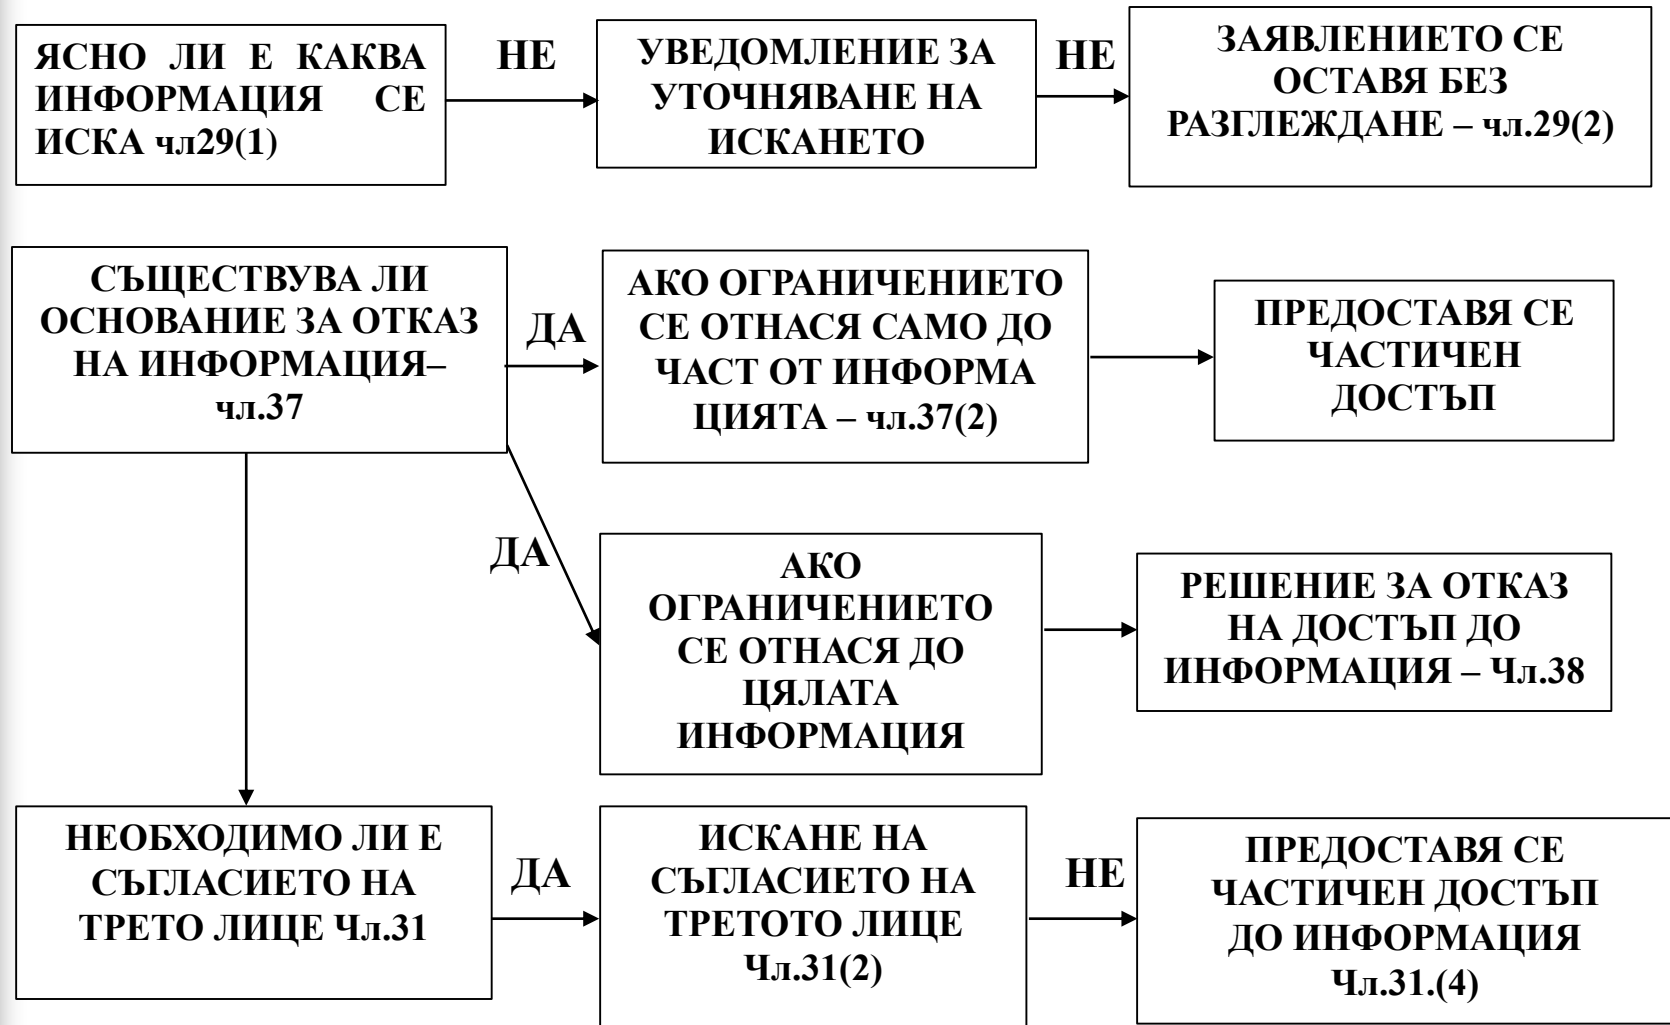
ЯСНО ЛИ Е КАКВА ИНФОРМАЦИЯ СЕ ИСКА чл29(1)

НЕ

УВЕДОМЛЕНИЕ ЗА УТОЧНЯВАНЕ НА ИСКАНЕТО

НЕ

ЗАЯВЛЕНИЕТО СЕ ОСТАВЯ БЕЗ РАЗГЛЕЖДАНЕ – чл.29(2)

СЪЩЕСТВУВА ЛИ ОСНОВАНИЕ ЗА ОТКАЗ НА ИНФОРМАЦИЯ– чл.37

ДА

АКО ОГРАНИЧЕНИЕТО СЕ ОТНАСЯ САМО ДО ЧАСТ ОТ ИНФОРМАЦИЯТА – чл.37(2)

ПРЕДОСТАВЯ СЕ ЧАСТИЧЕН ДОСТЪП

ДА

АКО ОГРАНИЧЕНИЕТО СЕ ОТНАСЯ ДО ЦЯЛАТА ИНФОРМАЦИЯ

РЕШЕНИЕ ЗА ОТКАЗ НА ДОСТЪП ДО ИНФОРМАЦИЯ – Чл.38

НЕОБХОДИМО ЛИ Е СЪГЛАСИЕТО НА ТРЕТО ЛИЦЕ Чл.31

ДА

ИСКАНЕ НА СЪГЛАСИЕТО НА ТРЕТОТО ЛИЦЕ Чл.31(2)

НЕ

ПРЕДОСТАВЯ СЕ ЧАСТИЧЕН ДОСТЪП ДО ИНФОРМАЦИЯ Чл.31.(4)